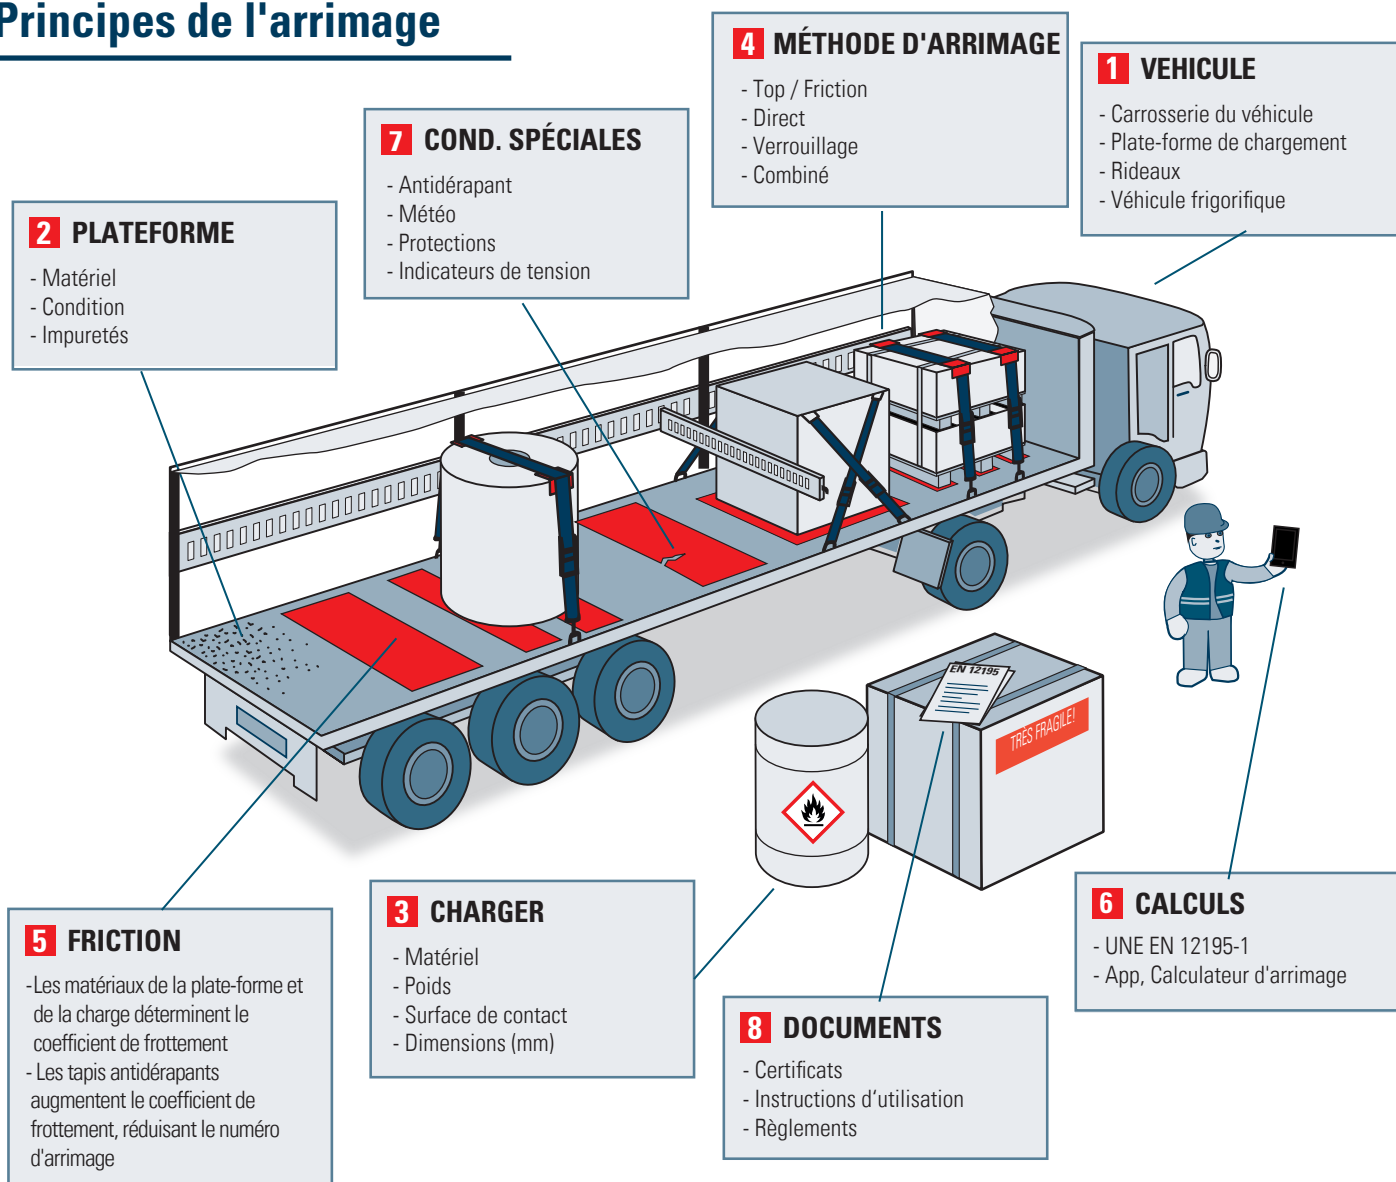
Principes de l'arrimage

4 MÉTHODE D'ARRIMAGE
- Top / Friction
- Direct
- Verrouillage
- Combiné

1 VEHICULE
- Carrosserie du véhicule
- Plate-forme de chargement
- Rideaux
- Véhicule frigorifique

7 COND. SPÉCIALES
- Antidérapant
- Météo
- Protections
- Indicateurs de tension

2 PLATEFORME
- Matériel
- Condition
- Impuretés

EN 12195

TRÈS FRAGILE!

5 FRICTION
-Les matériaux de la plate-forme et de la charge déterminent le coefficient de frottement
- Les tapis antidérapants augmentent le coefficient de frottement, réduisant le numéro d'arrimage

3 CHARGER
- Matériel
- Poids
- Surface de contact
- Dimensions (mm)

8 DOCUMENTS
- Certificats
- Instructions d'utilisation
- Règlements

6 CALCULS
- UNE EN 12195-1
- App, Calculateur d'arrimage